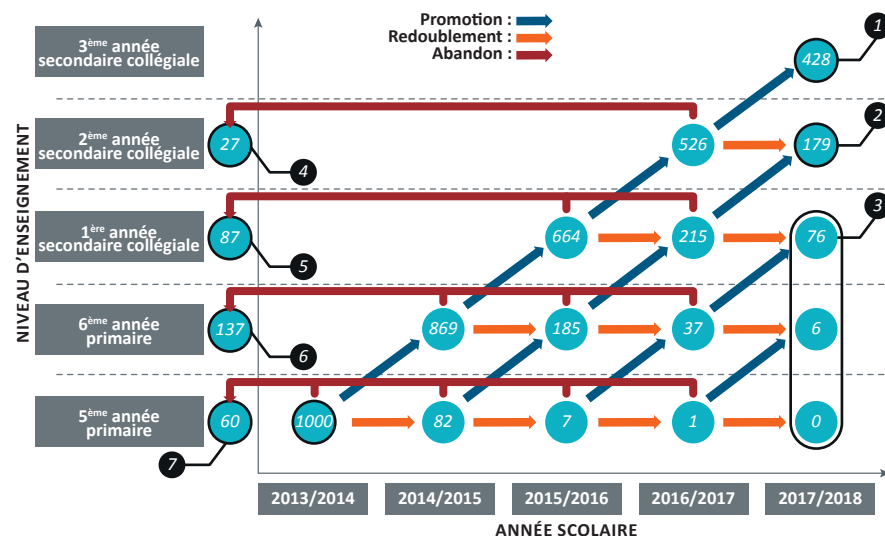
Promotion :
Redoublement :
Abandon :

NIVEAU D'ENSEIGNEMENT

3ème année secondaire collégiale

2ème année secondaire collégiale

1ère année secondaire collégiale

6ème année primaire

5ème année primaire

428
1
27
526
179
2
4
87
664
215
76
3
5
137
869
185
37
6
6
60
1000
82
7
1
0
7

2013/2014
2014/2015
2015/2016
2016/2017
2017/2018

ANNÉE SCOLAIRE